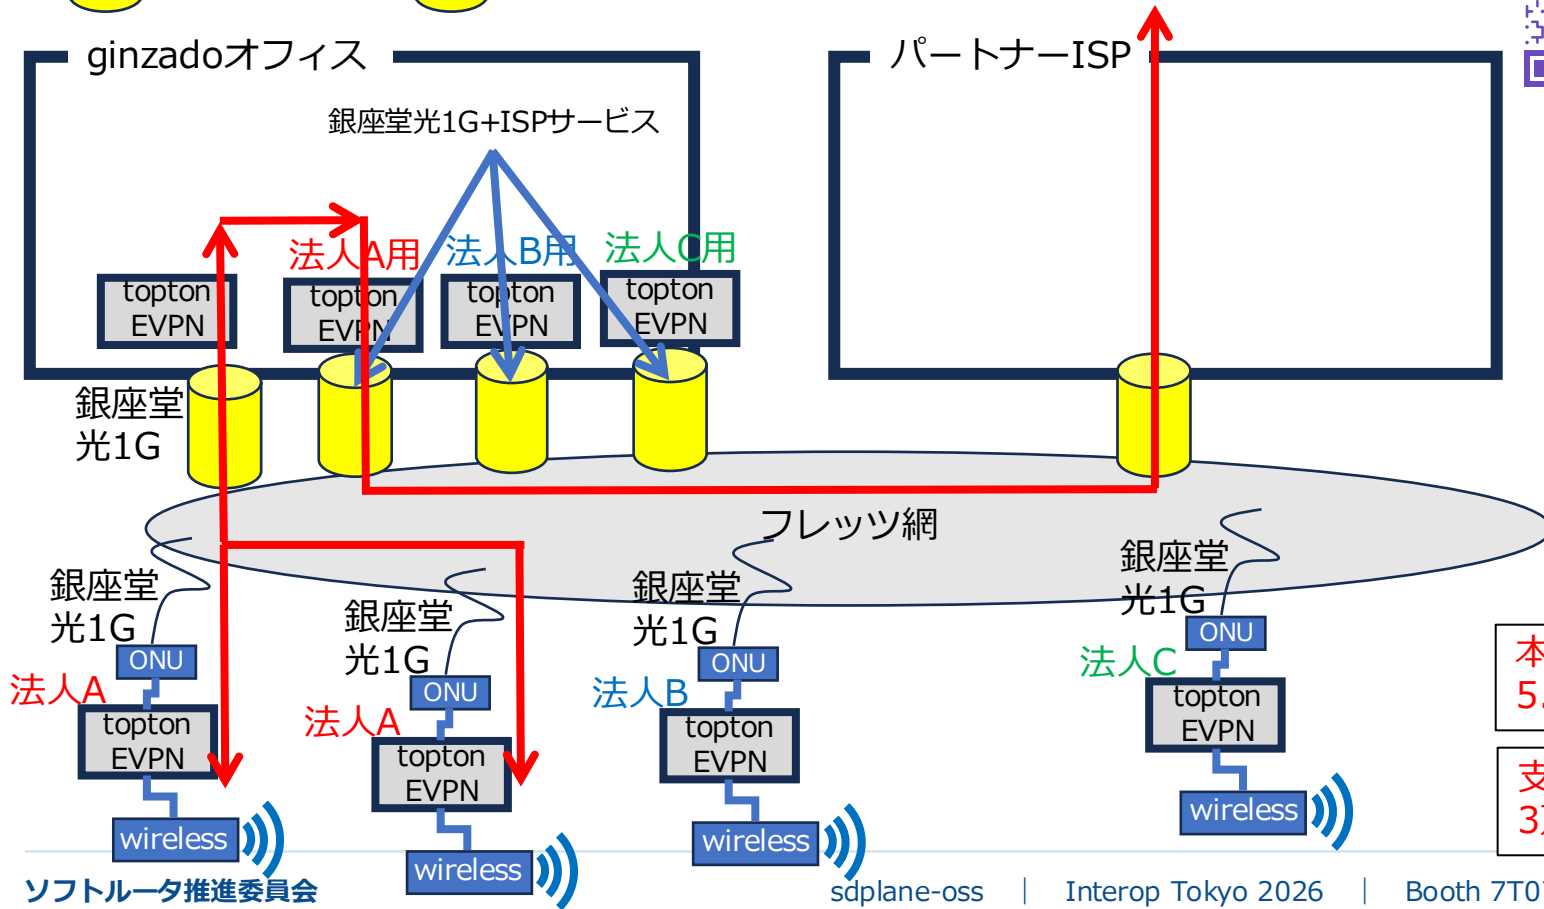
ginzadoオフィス

パートナーISP

銀座堂光1G+ISPサービス

法人A用

法人B用

法人C用

topton EVPN

topton EVPN

topton EVPN

topton EVPN

銀座堂
光1G

フレッツ網

銀座堂
光1G

ONU

法人A

topton EVPN

wireless

銀座堂
光1G

ONU

法人A

topton EVPN

wireless

銀座堂
光1G

ONU

法人B

topton EVPN

wireless

銀座堂
光1G

ONU

法人C

topton EVPN

wireless

本
5.

支
3.

ソフトルータ推進委員会

sdplane-oss | Interop Tokyo 2026 | Booth 7T0